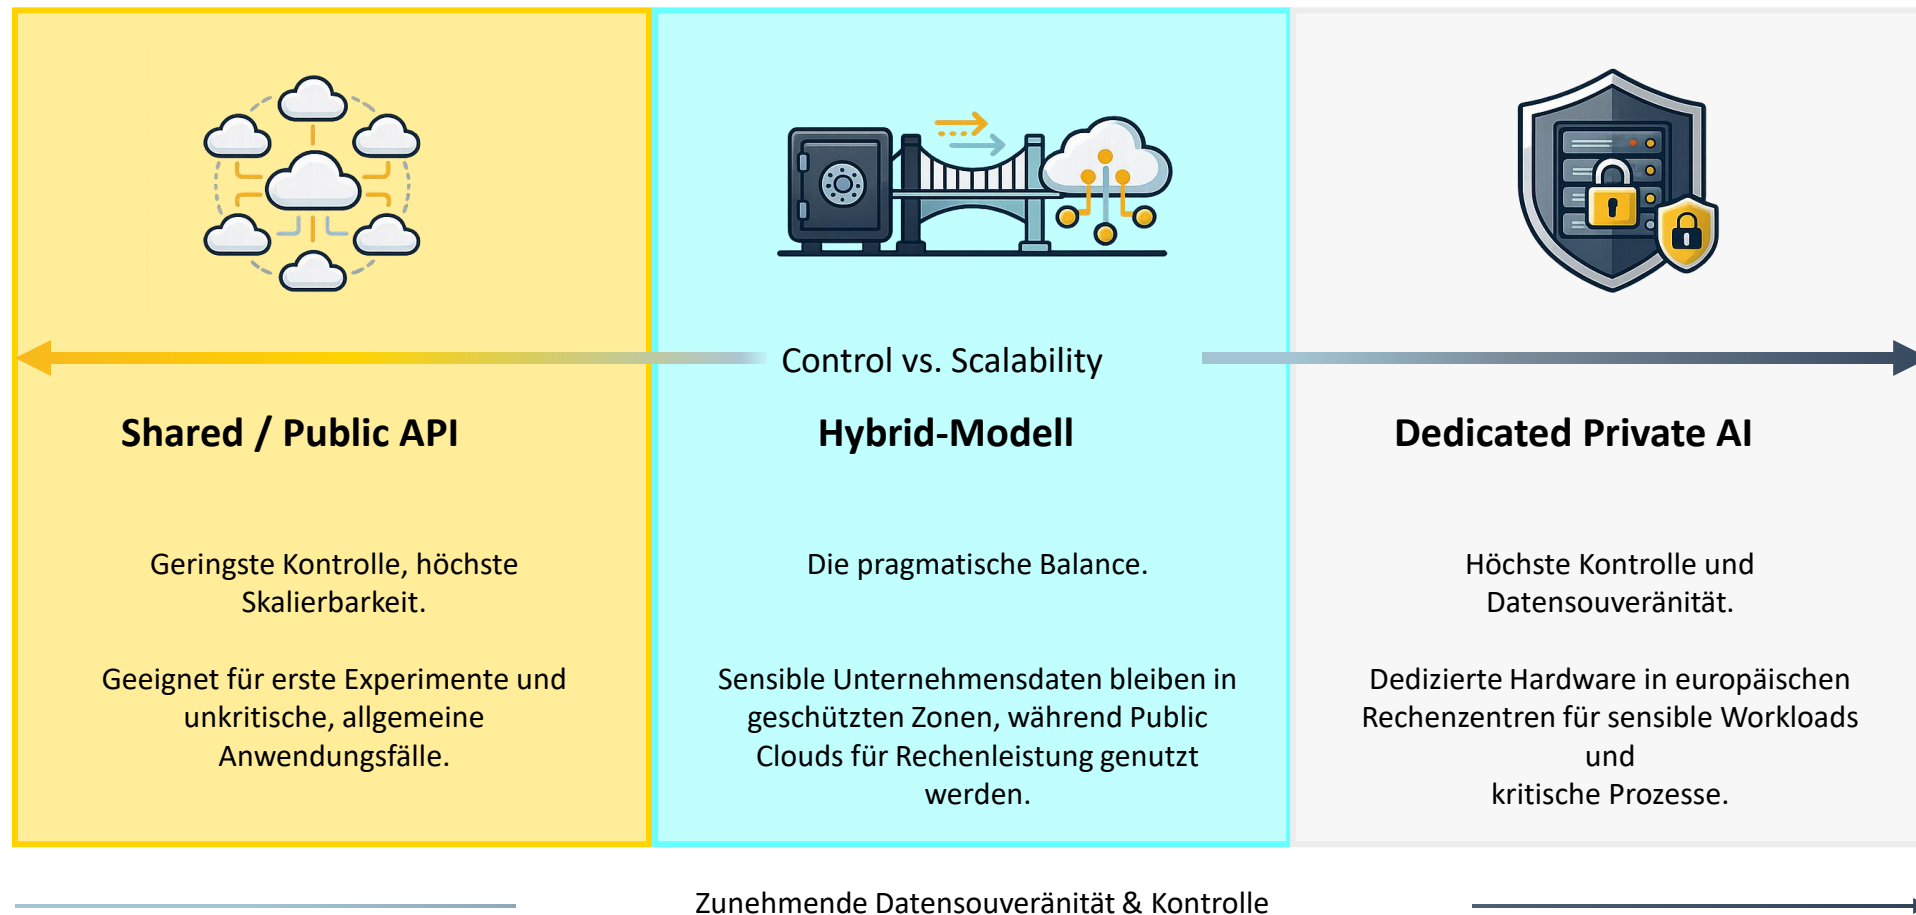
Control vs. Scalability

Shared / Public API

Geringste Kontrolle, höchste Skalierbarkeit.

Geeignet für erste Experimente und unkritische, allgemeine Anwendungsfälle.

Hybrid-Modell

Die pragmatische Balance.

Sensible Unternehmensdaten bleiben in geschützten Zonen, während Public Clouds für Rechenleistung genutzt werden.

Dedicated Private AI

Höchste Kontrolle und Datensouveränität.

Dedizierte Hardware in europäischen Rechenzentren für sensible Workloads und
kritische Prozesse.

Zunehmende Datensouveränität & Kontrolle